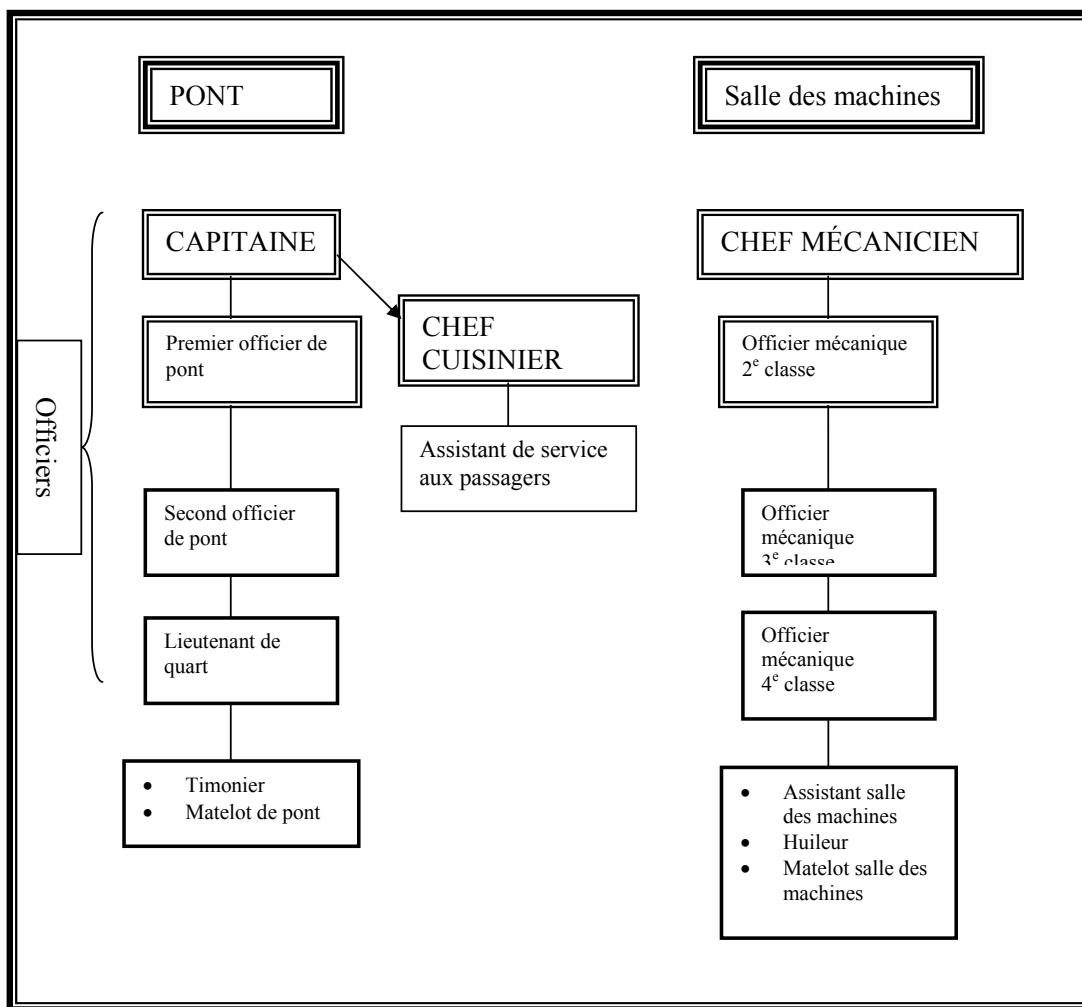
PONT

Salle des machines

Officiers

CAPITAINE

Premier officier de pont

CHEF CUISINIER

Assistant de service aux passagers

Second officier de pont

Lieutenant de quart

- Timonier
- Matelot de pont

CHEF MÉCANICIEN

Officier mécanique 2$^{e}$ classe

Officier mécanique 3$^{e}$ classe

Officier mécanique 4$^{e}$ classe

- Assistant salle des machines
- Huileur
- Matelot salle des machines